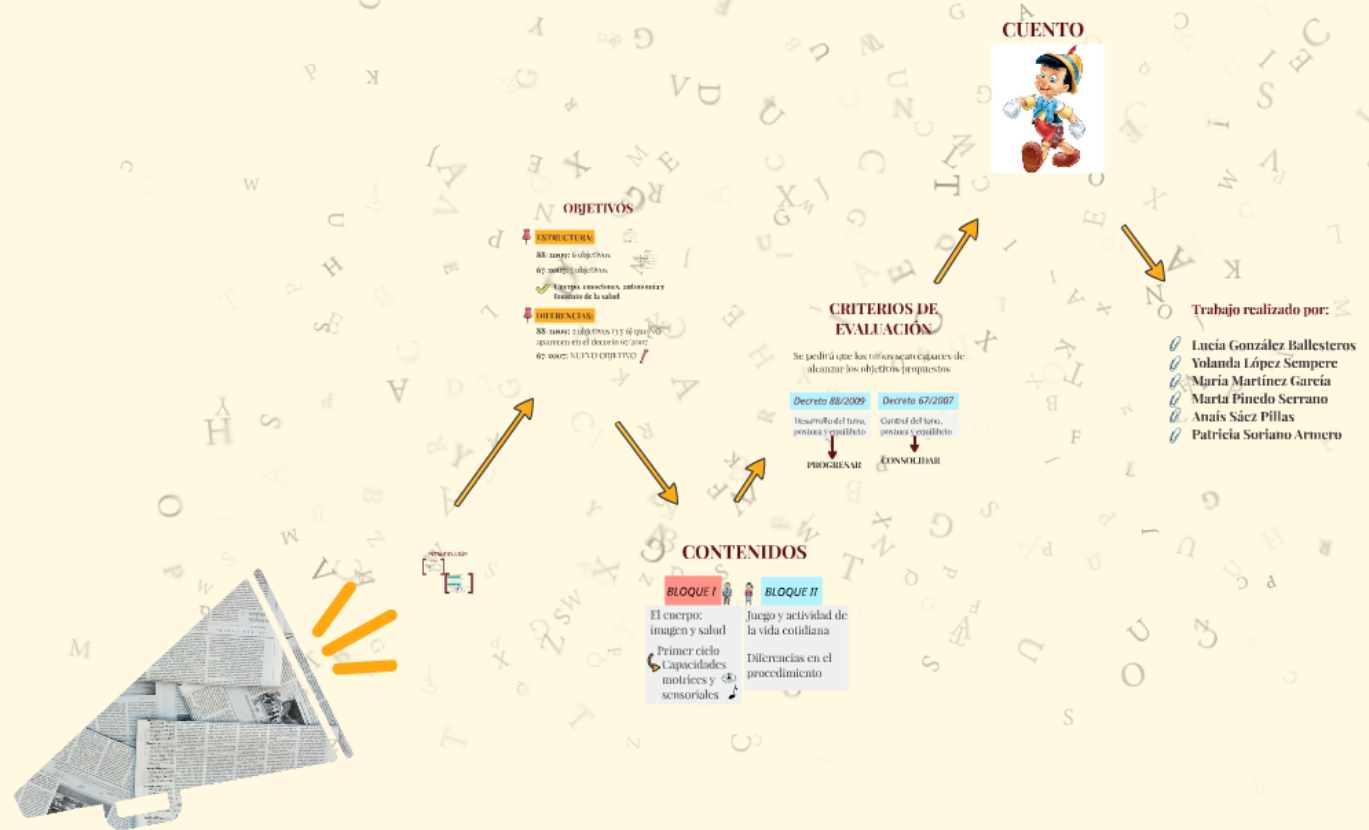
CUENTO

OBJETIVOS

ESTRUCTURA:

88/2009: 6 objetivos

67/2007: 5 objetivos

Cuerpo, emociones, autonomía y fomento de la salud

DIFERENCIAS:

88/2009: 2 objetivos (13 6) que no aparecen en el decreto 67/2007

67/2007: NUEVO OBJETIVO

CRITERIOS DE EVALUACIÓN

Se pedirá que los niños sean capaces de alcanzar los objetivos propuestos

| Decreto 88/2009 | Decreto 67/2007 |
|---|---|
| Desarrollo del tono, postura y equilibrio | Control del tono, postura y equilibrio |
| PROGRESAR | CONSOLIDAR |

Trabajo realizado por:

Lucía González Ballesteros
Yolanda López Sempere
María Martínez García
Marta Pinedo Serrano
Anaís Sáez Pillas
Patricia Soriano Armero

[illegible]

CONTENIDOS

| BLOQUE I | BLOQUE II |
|---|---|
| El cuerpo: imagen y salud<br><br>Primer ciclo Capacidades motrices y sensoriales | Juego y actividad de la vida cotidiana<br><br>Diferencias en el procedimiento |